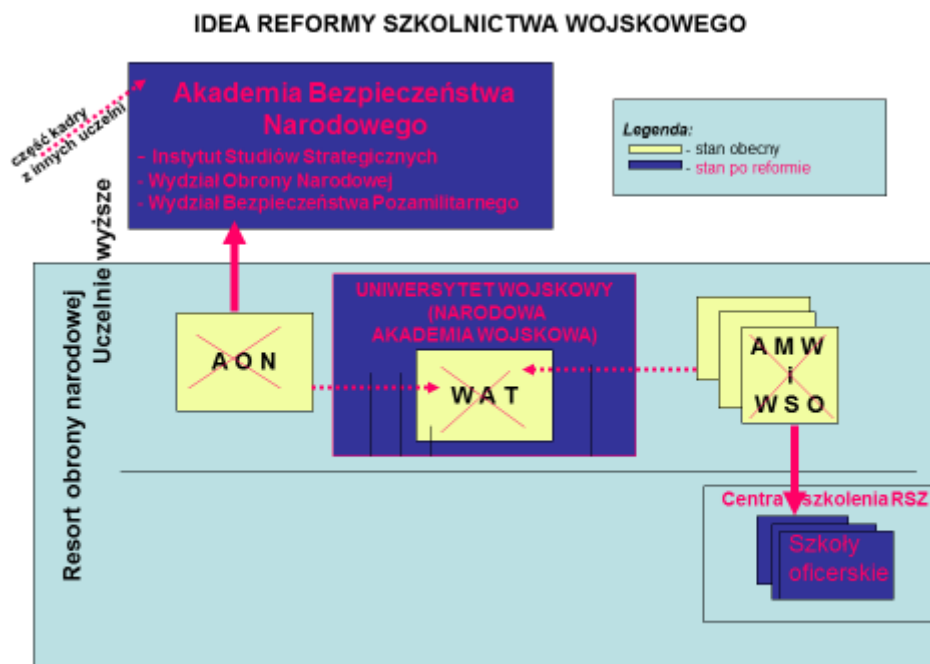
IDEA REFORMY SZKOLNICTWA WOJSKOWEGO

część kadry z innych uczelni

Akademia Bezpieczeństwa Narodowego
- Instytut Studiów Strategicznych
- Wydział Obrony Narodowej
- Wydział Bezpieczeństwa Pozamilitarnego

Legenda:
- stan obecny
- stan po reformie

Uczelnie wyższe

Resort obrony narodowej

A O N

UNIWERSYTET WOJSKOWY (NARODOWA AKADEMIA WOJSKOWA)

W A T

A M W i W S O

Centra szkolenia RSZ

Szkoły oficerskie